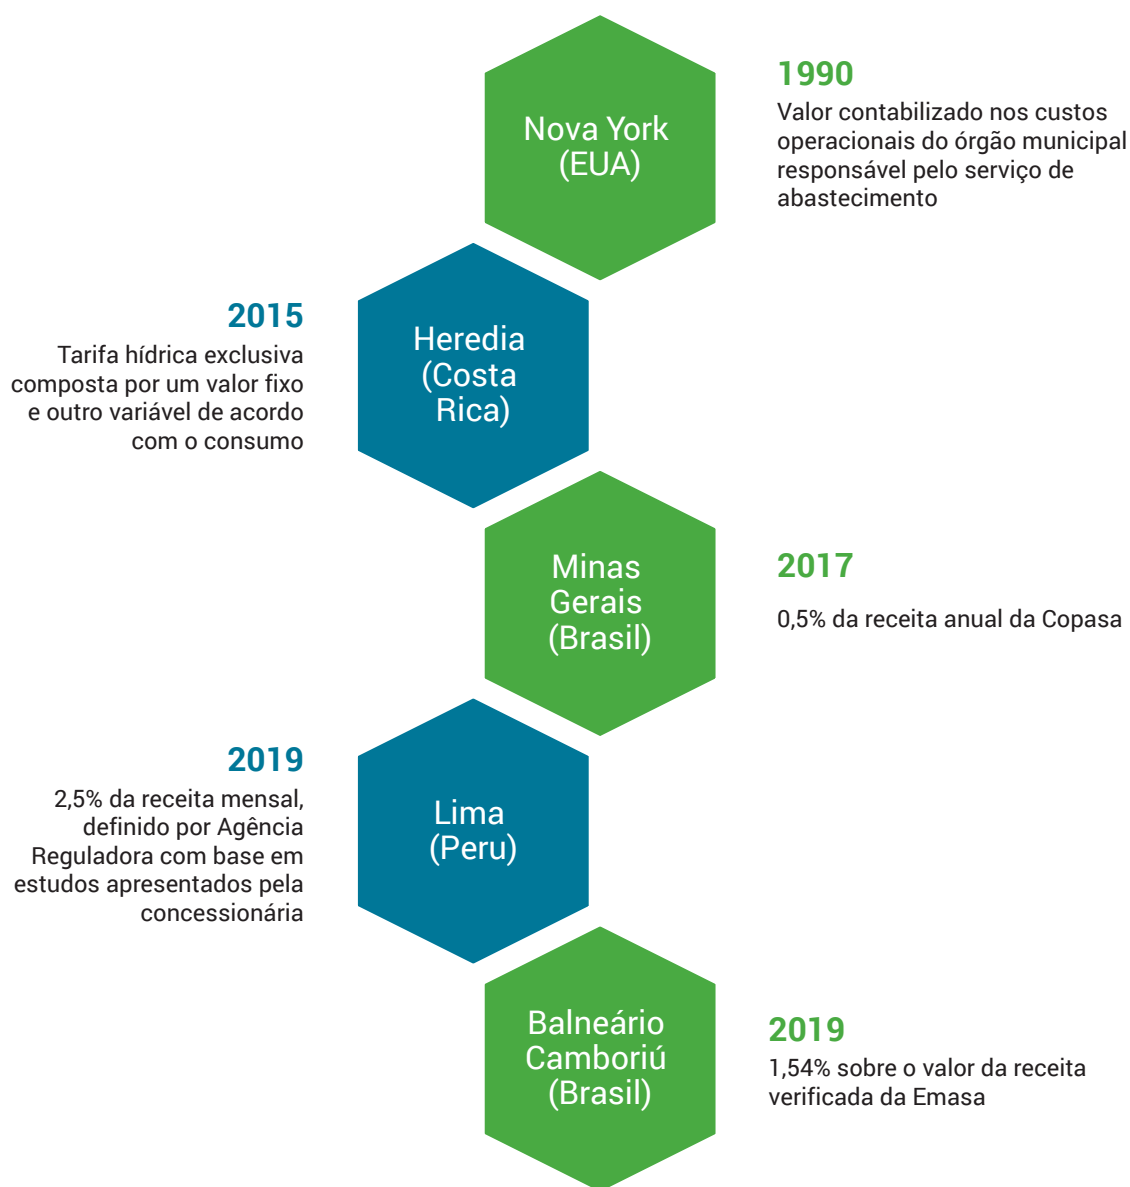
Nova York (EUA)

1990
Valor contabilizado nos custos operacionais do órgão municipal responsável pelo serviço de abastecimento

2015
Tarifa hídrica exclusiva composta por um valor fixo e outro variável de acordo com o consumo

Heredia (Costa Rica)

Minas Gerais (Brasil)

2017
0,5% da receita anual da Copasa

2019
2,5% da receita mensal, definido por Agência Reguladora com base em estudos apresentados pela concessionária

Lima (Peru)

Balneário Camboriú (Brasil)

2019
1,54% sobre o valor da receita verificada da Emasa